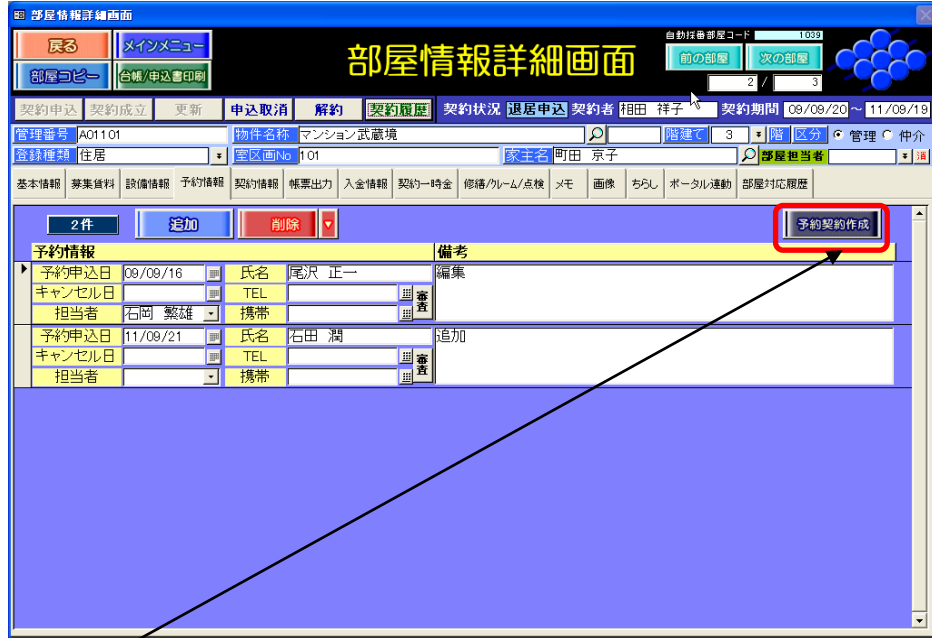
部屋情報詳細画面

戻る
メインメニュー
部屋コピー
台帳/申込書印刷

部屋情報詳細画面

自動採番部屋コード 1039
前の部屋
次の部屋
2 / 3

契約申込 契約成立 更新 申込取消 解約 契約履歴 契約状況 退居申込 契約者 相田 祥子 契約期間 09/09/20 ～ 11/09/19

管理番号 A01101 物件名称 マンション武蔵境 階建て 3 階 区分 管理 仲介
登録種類 住居 室区画No 101 家主名 町田 京子 部屋担当者

基本情報 募集賃料 設備情報 予約情報 契約情報 帳票出力 入金情報 契約一時金 修繕/クレーム/点検 メモ 画像 ちらし ポータル連動 部屋対応履歴

2件 追加 削除 予約契約作成

| 予約情報 | | | | 備考 |
|---|---|---|---|---|
| 予約申込日 | 09/09/16 | 氏名 | 尾沢 正一 | 編集 |
| キャンセル日 | | TEL | | 審査 |
| 担当者 | 石岡 繁雄 | 携帯 | | |
| 予約申込日 | 11/09/21 | 氏名 | 石田 潤 | 追加 |
| キャンセル日 | | TEL | | 審査 |
| 担当者 | | 携帯 | | |